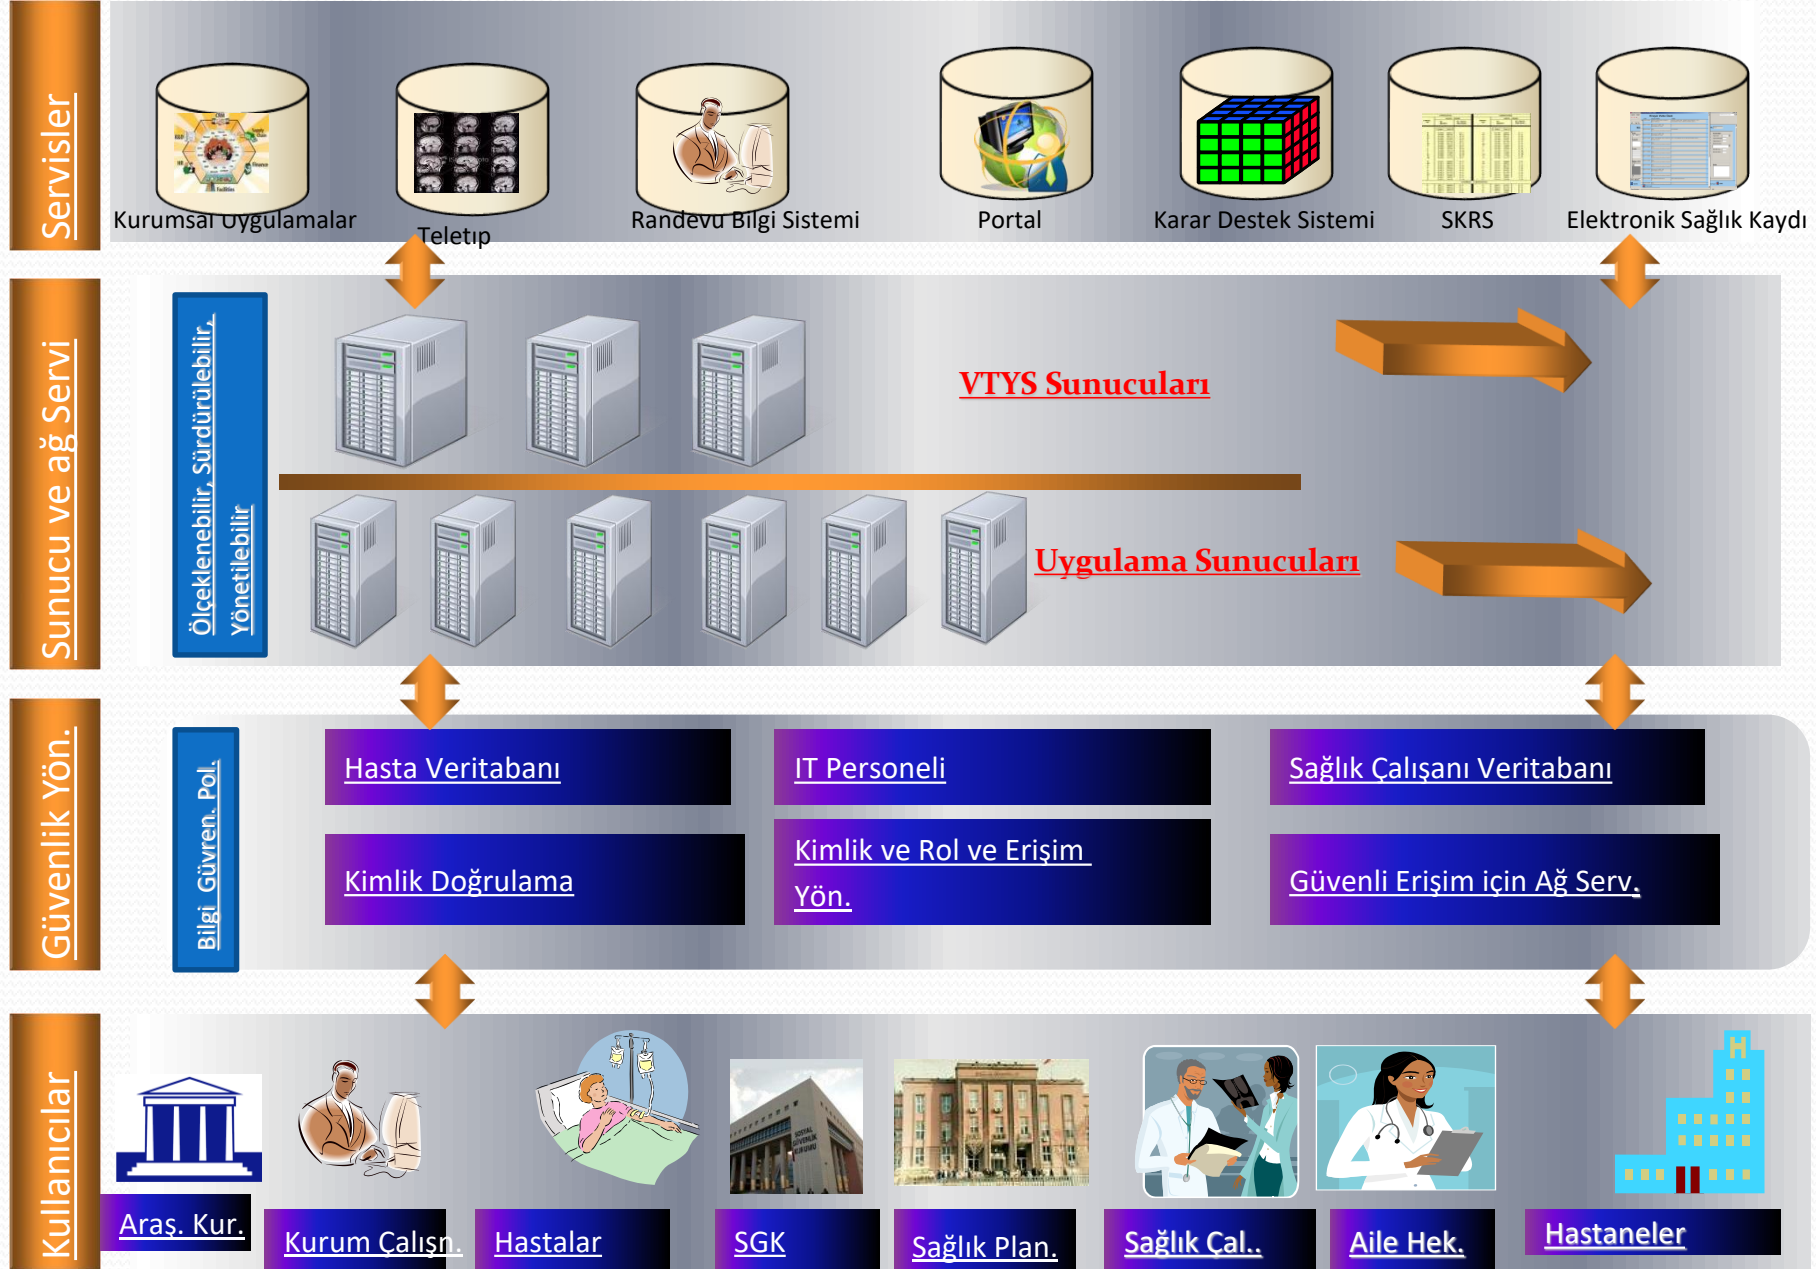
Servisler

Kurumsal Uygulamalar

Teletıp

Randevu Bilgi Sistemi

Portal

Karar Destek Sistemi

SKRS

Elektronik Sağlık Kaydı

Sunucu ve ağ Servi

Ölçeklenebilir, Sürdürülebilir, Yönetilebilir

VTYS Sunucuları

Uygulama Sunucuları

Güvenlik Yön.

Bilgi Güvren. Pol.

Hasta Veritabanı

IT Personeli

Sağlık Çalışanı Veritabanı

Kimlik Doğrulama

Kimlik ve Rol ve Erişim Yön.

Güvenli Erişim için Ağ Serv.

Kullanıcılar

Araş. Kur.

Kurum Çalışn.

Hastalar

SGK

Sağlık Plan.

Sağlık Çal..

Aile Hek.

Hastaneler